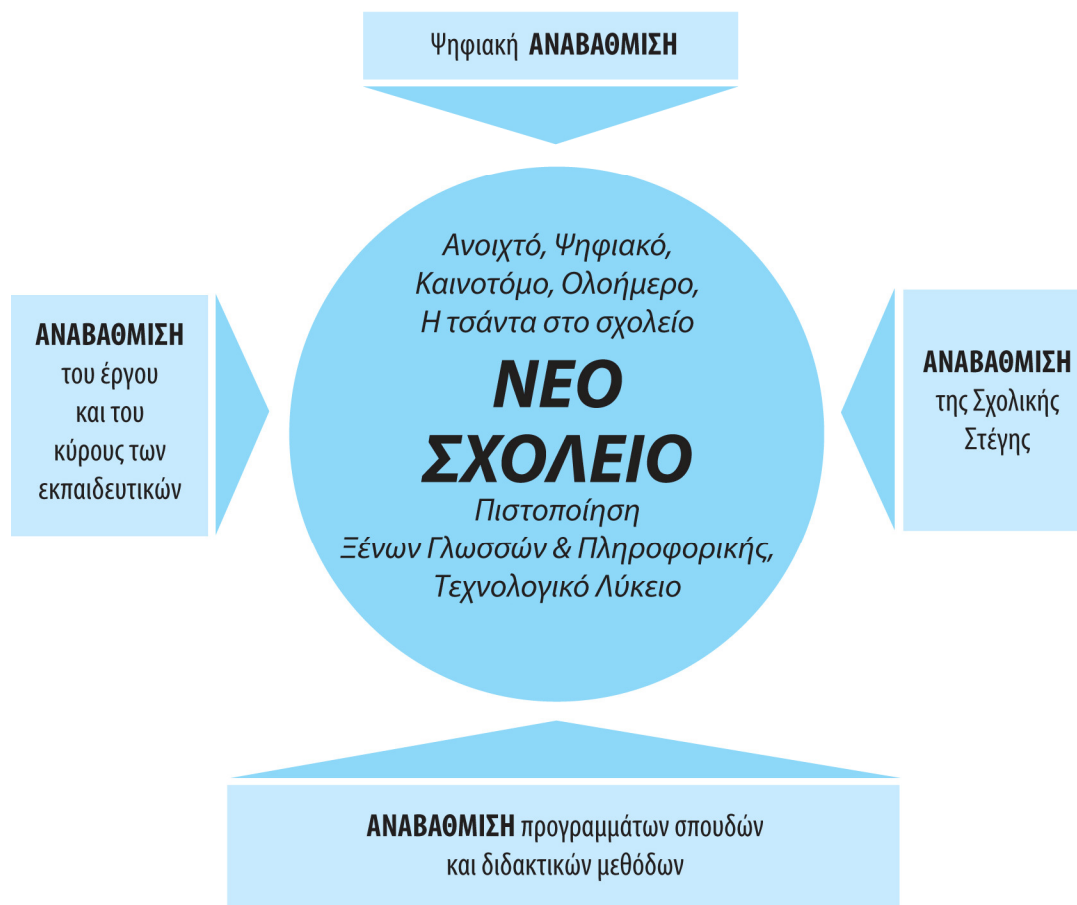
Ψηφιακή ΑΝΑΒΑΘΜΙΣΗ

ΑΝΑΒΑΘΜΙΣΗ του έργου και του κύρους των εκπαιδευτικών

Ανοιχτό, Ψηφιακό, Καινοτόμο, Ολοήμερο, Η τσάντα στο σχολείο

ΝΕΟ ΣΧΟΛΕΙΟ

Πιστοποίηση Ξένων Γλωσσών & Πληροφορικής, Τεχνολογικό Λύκειο

ΑΝΑΒΑΘΜΙΣΗ της Σχολικής Στέγης

ΑΝΑΒΑΘΜΙΣΗ προγραμμάτων σπουδών και διδακτικών μεθόδων